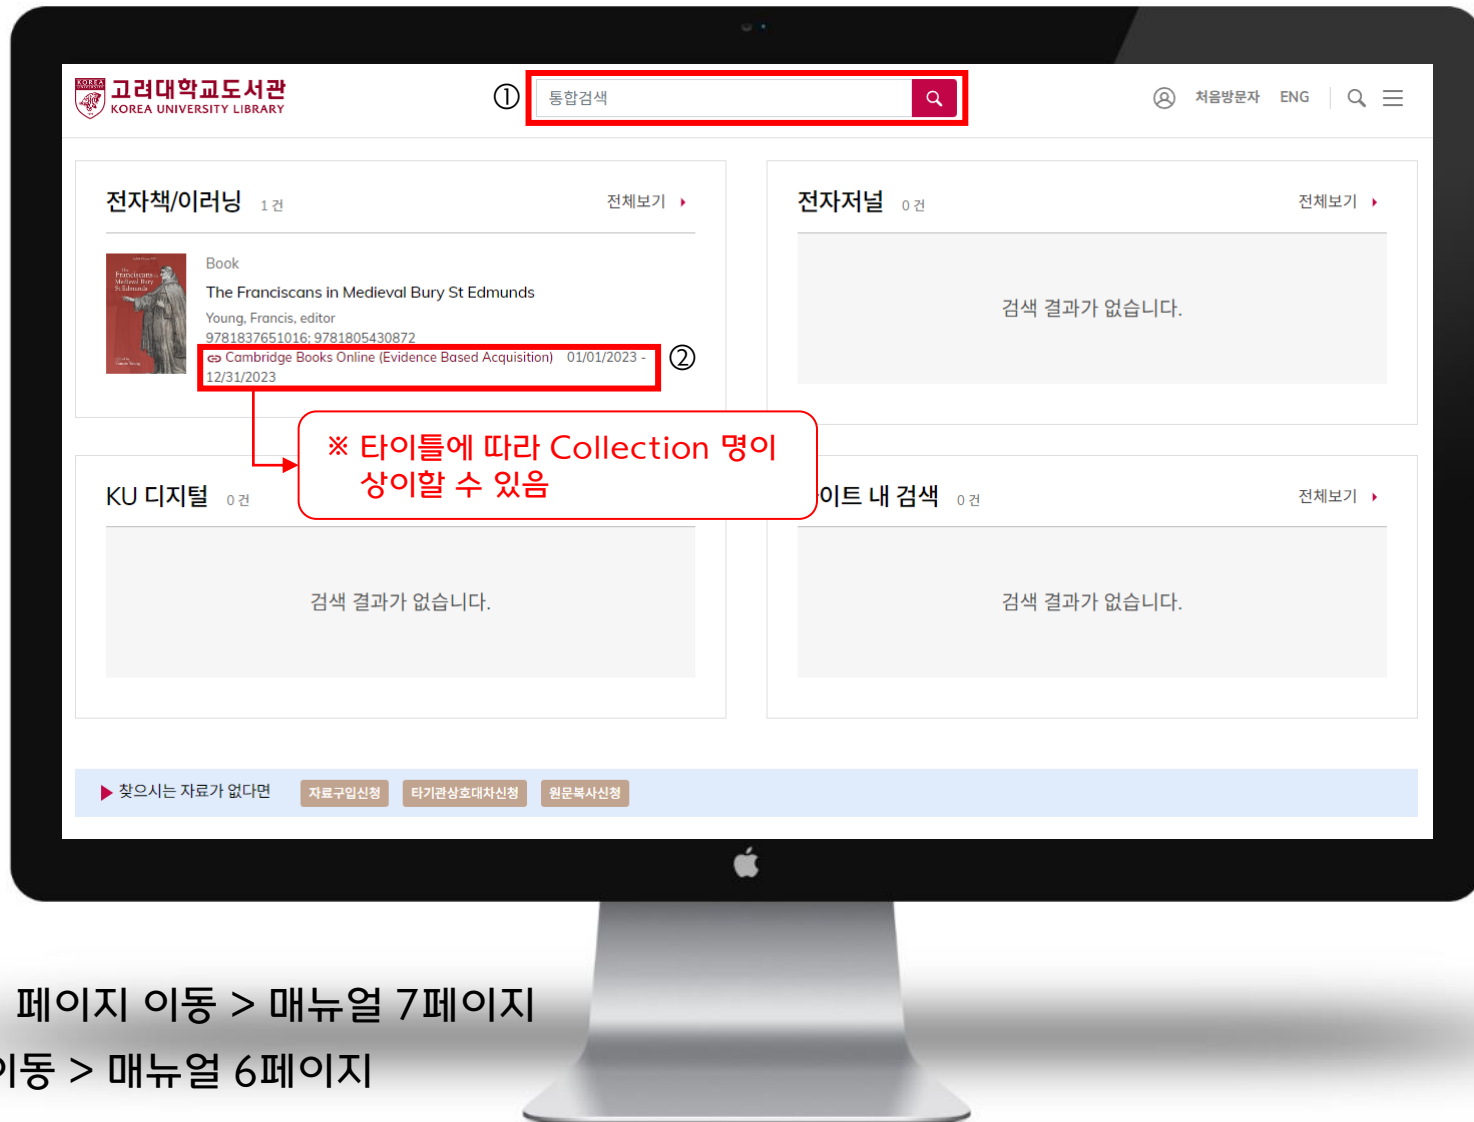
KOREA UNIVERSITY
고려대학교도서관
KOREA UNIVERSITY LIBRARY

①

통합검색

처음방문자 ENG

전자책/이러닝 1 건
전체보기

Book
The Franciscans in Medieval Bury St Edmunds
Young, Francis, editor
9781837651016; 9781805430872
Cambridge Books Online (Evidence Based Acquisition) 01/01/2023 - 12/31/2023
②

전자저널 0 건
전체보기

검색 결과가 없습니다.

※ 타이틀에 따라 Collection 명이 상이할 수 있음

KU 디지털 0 건

검색 결과가 없습니다.

이트 내 검색 0 건
전체보기

검색 결과가 없습니다.

찾으시는 자료가 없다면
자료구입신청
타기관상호대차신청
원문복사신청

페이지 이동 > 매뉴얼 7페이지
이동 > 매뉴얼 6페이지